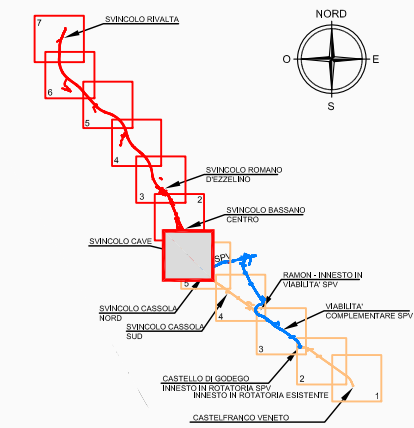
7

SVINCOLO RIVALTA

NORD

O

E

S

6

5

4

SVINCOLO ROMANO D'EZZELINO

3

2

SVINCOLO BASSANO CENTRO

SVINCOLO CAVE

SPV

5

RAMON - INNESTO IN VIABILITA' SPV

SVINCOLO CASSOLA NORD

4

VIABILITA' COMPLEMENTARE SPV

SVINCOLO CASSOLA SUD

3

CASTELLO DI GODEGO INNESTO IN ROTATORIA SPV

2

INNESTO IN ROTATORIA ESISTENTE

1

CASTELFRANCO VENETO